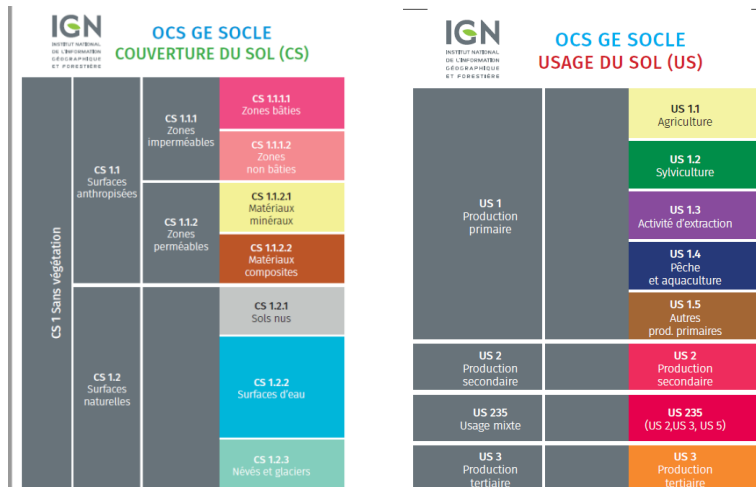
IGN
INSTITUT NATIONAL DE L'INFORMATION GÉOGRAPHIQUE ET FORESTIÈRE

OCS GE SOCLE
COUVERTURE DU SOL (CS)

CS 1 Sans végétation

CS 1.1
Surfaces anthropisées

CS 1.1.1
Zones imperméables

CS 1.1.1.1
Zones bâties

CS 1.1.1.2
Zones non bâties

CS 1.1.2
Zones perméables

CS 1.1.2.1
Matériaux minéraux

CS 1.1.2.2
Matériaux composites

CS 1.2
Surfaces naturelles

CS 1.2.1
Sols nus

CS 1.2.2
Surfaces d'eau

CS 1.2.3
Névés et glaciers

IGN
INSTITUT NATIONAL DE L'INFORMATION GÉOGRAPHIQUE ET FORESTIÈRE

OCS GE SOCLE
USAGE DU SOL (US)

US 1
Production primaire

US 1.1
Agriculture

US 1.2
Sylviculture

US 1.3
Activité d'extraction

US 1.4
Pêche et aquaculture

US 1.5
Autres prod. primaires

US 2
Production secondaire

US 2
Production secondaire

US 235
Usage mixte

US 235
(US 2,US 3, US 5)

US 3
Production tertiaire

US 3
Production tertiaire